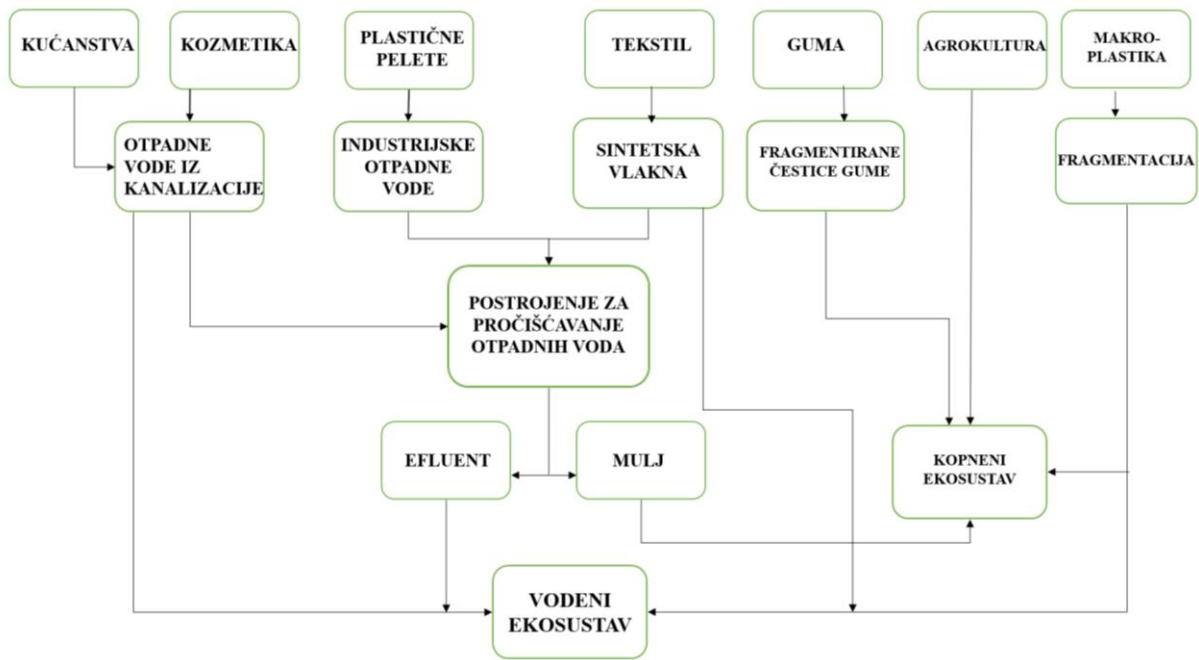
KUĆANSTVA

KOZMETIKA

PLASTIČNE PELETE

TEKSTIL

GUMA

AGROKULTURA

MAKRO-PLASTIKA

OTPADNE VODE IZ KANALIZACIJE

INDUSTRIJSKE OTPADNE VODE

SINTETSKA VLAKNA

FRAGMENTIRANE ČESTICE GUME

FRAGMENTACIJA

POSTROJENJE ZA PROČIŠĆAVANJE OTPADNIH VODA

EFLUENT

MULJ

KOPNENI EKOSUSTAV

VODENI EKOSUSTAV